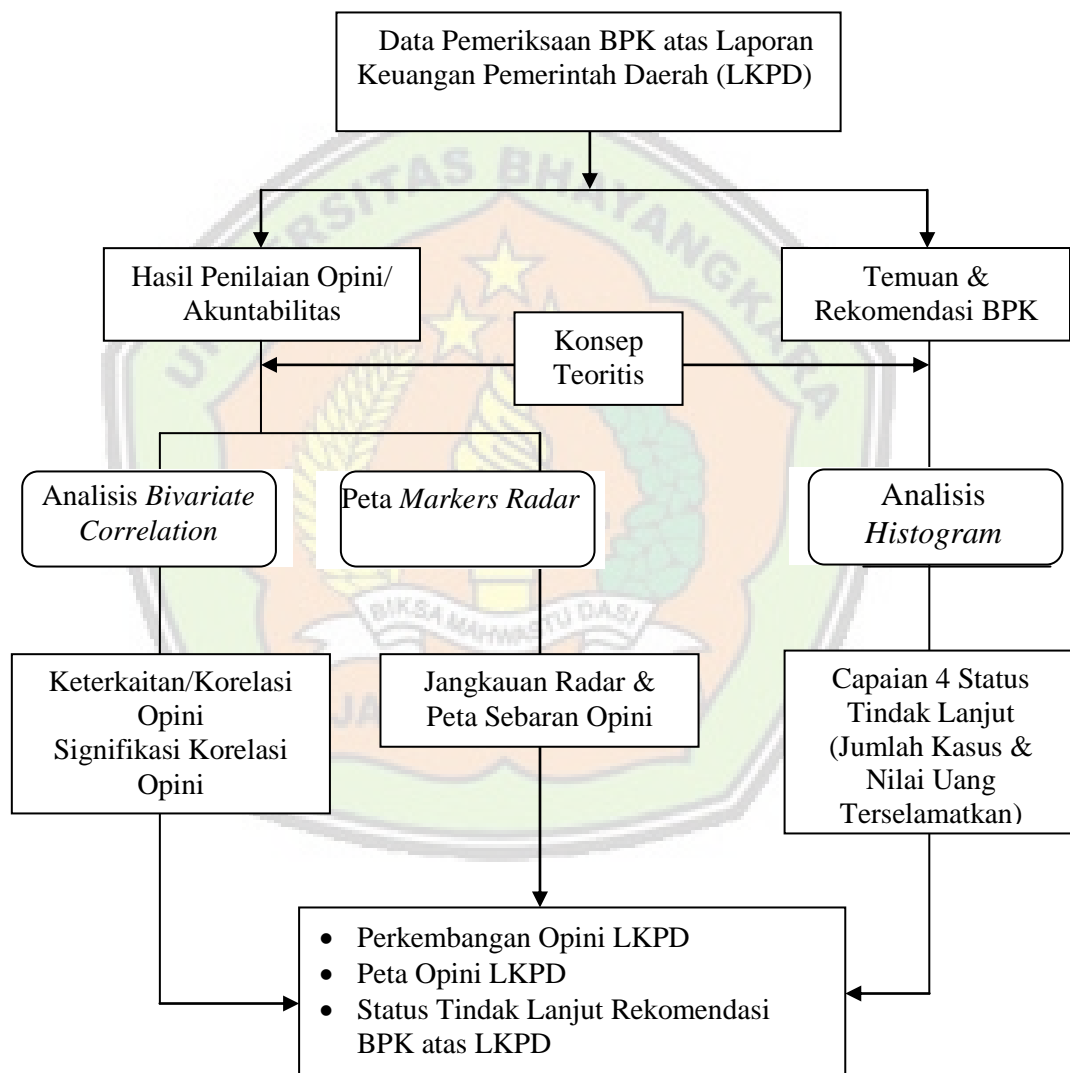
Data Pemeriksaan BPK atas Laporan Keuangan Pemerintah Daerah (LKPD)

Hasil Penilaian Opini/ Akuntabilitas

Temuan & Rekomendasi BPK

Konsep Teoritis

Analisis *Bivariate Correlation*

Peta *Markers Radar*

Analisis *Histogram*

Keterkaitan/Korelasi Opini
Signifikasi Korelasi Opini

Jangkauan Radar & Peta Sebaran Opini

Capaian 4 Status Tindak Lanjut (Jumlah Kasus & Nilai Uang Terselamatkan)

- Perkembangan Opini LKPD
- Peta Opini LKPD
- Status Tindak Lanjut Rekomendasi BPK atas LKPD

BIKSA MAHAWASTU DASI